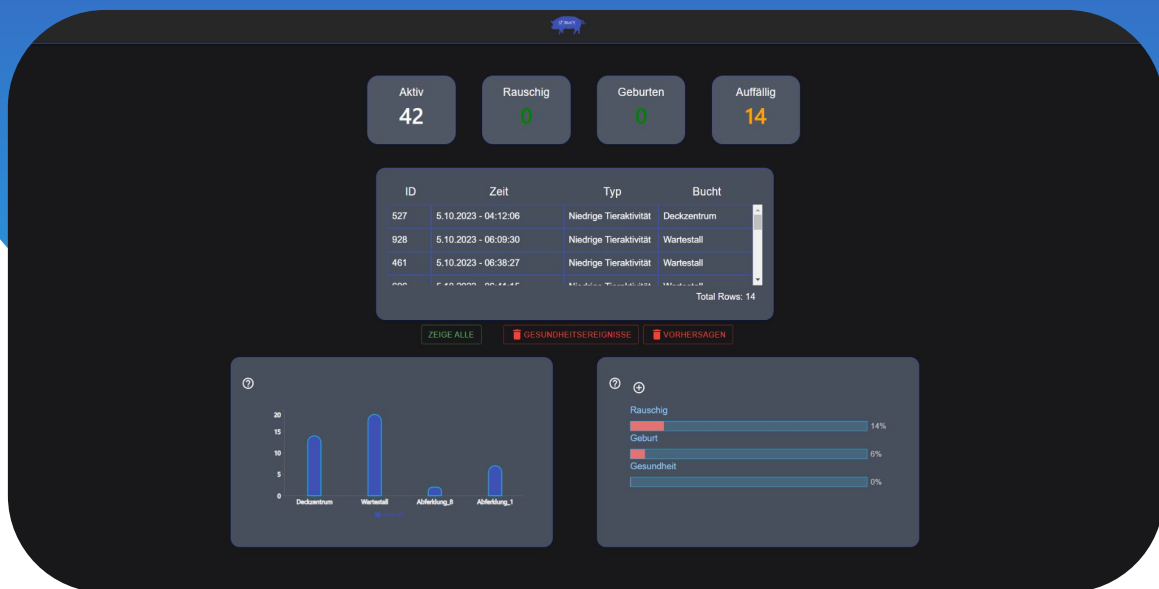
Aktiv
42

Rauschig
0

Geburten
0

Auffällig
14

| ID | Zeit | Typ | Bucht |
|---|---|---|---|
| 527 | 5.10.2023 - 04:12:06 | Niedrige Tieraktivität | Deckzentrum |
| 928 | 5.10.2023 - 06:09:30 | Niedrige Tieraktivität | Wartestall |
| 461 | 5.10.2023 - 06:38:27 | Niedrige Tieraktivität | Wartestall |
| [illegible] | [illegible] | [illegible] | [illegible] |

Total Rows: 14

ZEIGE ALLE
GESUNDHEITSEREIGNISSE
VORHERSAGEN

?

20
15
10
5
0
Deckzentrum
Wartestall
Abferklung_8
Abferklung_1
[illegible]

?
+
Rauschig
14%
Geburt
6%
Gesundheit
0%